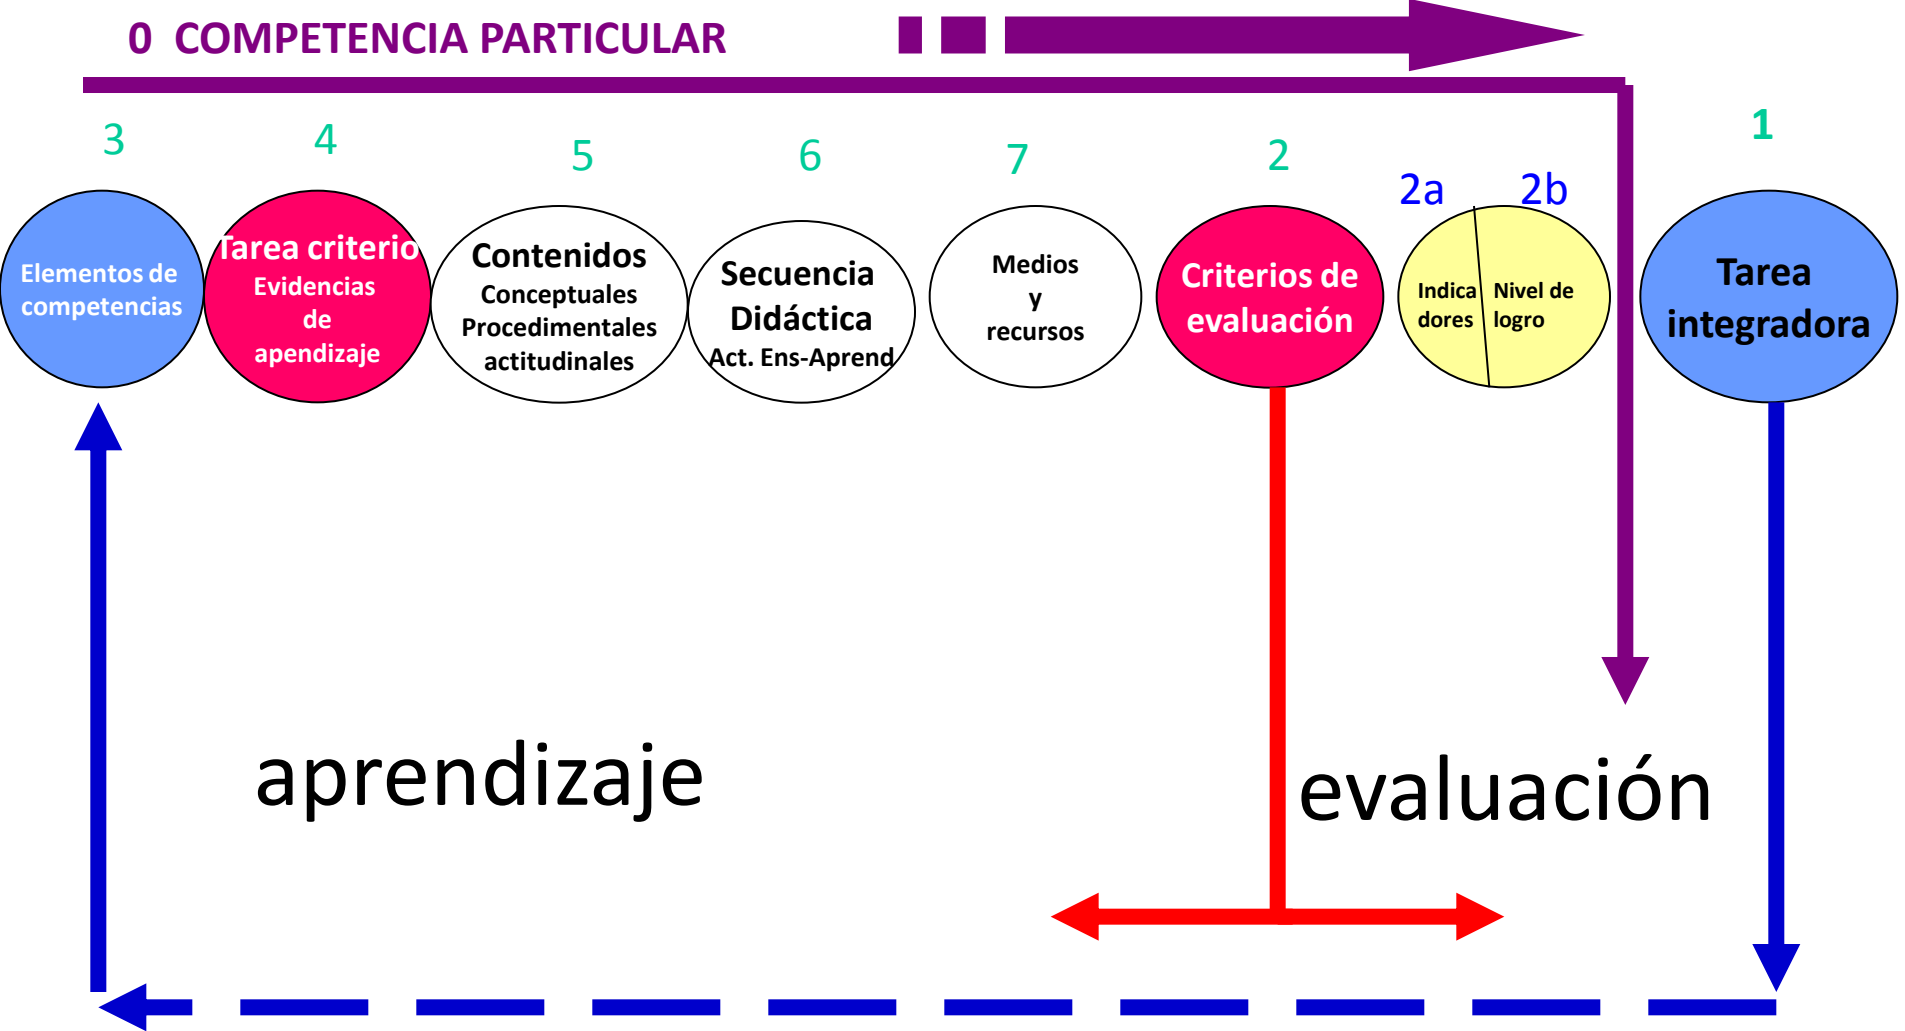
0 COMPETENCIA PARTICULAR

3
Elementos de competencias

4
Tarea criterio
Evidencias de apendizaje

5
Contenidos
Conceptuales
Procedimentales
actitudinales

6
Secuencia Didáctica
Act. Ens-Aprend

7
Medios y recursos

2
Criterios de evaluación

2a
Indica dores

2b
Nivel de logro

1
Tarea integradora

aprendizaje

evaluación